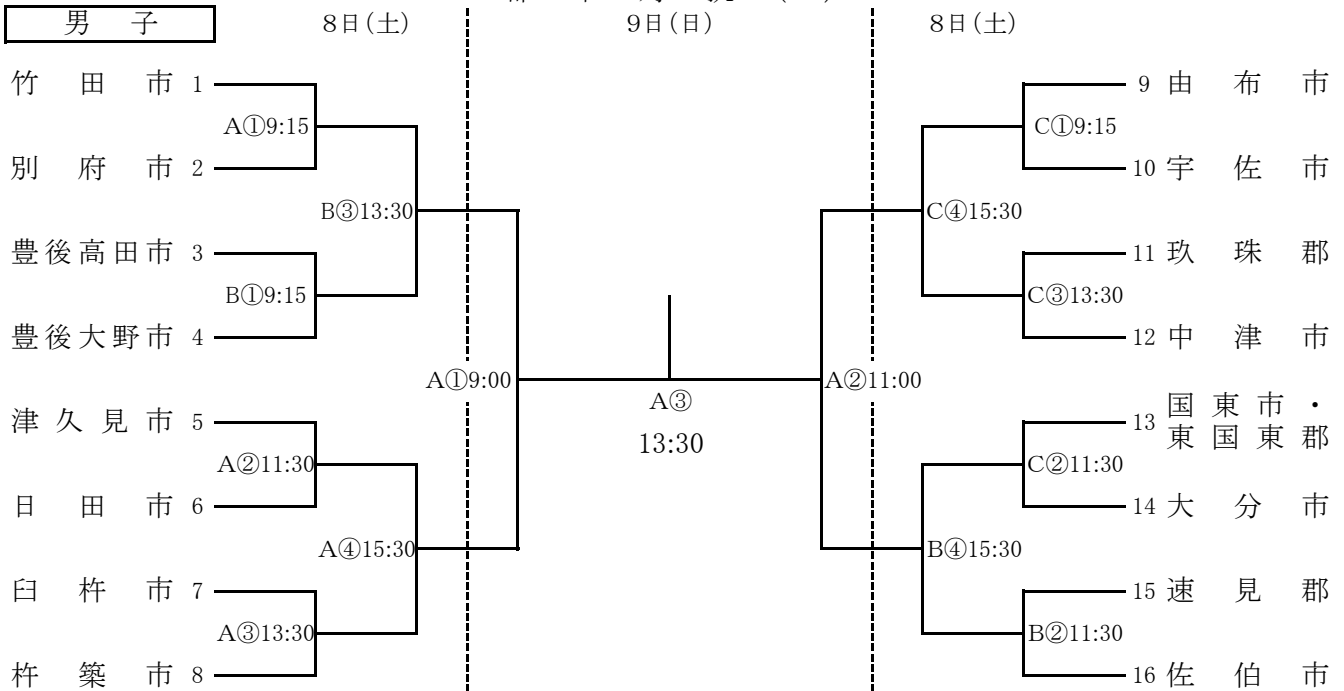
男子

8日(土)

9日(日)

8日(土)

竹田市 1
別府市 2
A①9:15
豊後高田市 3
豊後大野市 4
B①9:15
B③13:30
津久見市 5
日田市 6
A②11:30
臼杵市 7
杵築市 8
A③13:30
A④15:30
A①9:00

A③
13:30

9 由布市
10 宇佐市
C①9:15
11 玖珠郡
12 中津市
C③13:30
C④15:30
13 国東市・東国東郡
14 大分市
C②11:30
15 速見郡
16 佐伯市
B②11:30
B④15:30
A②11:00